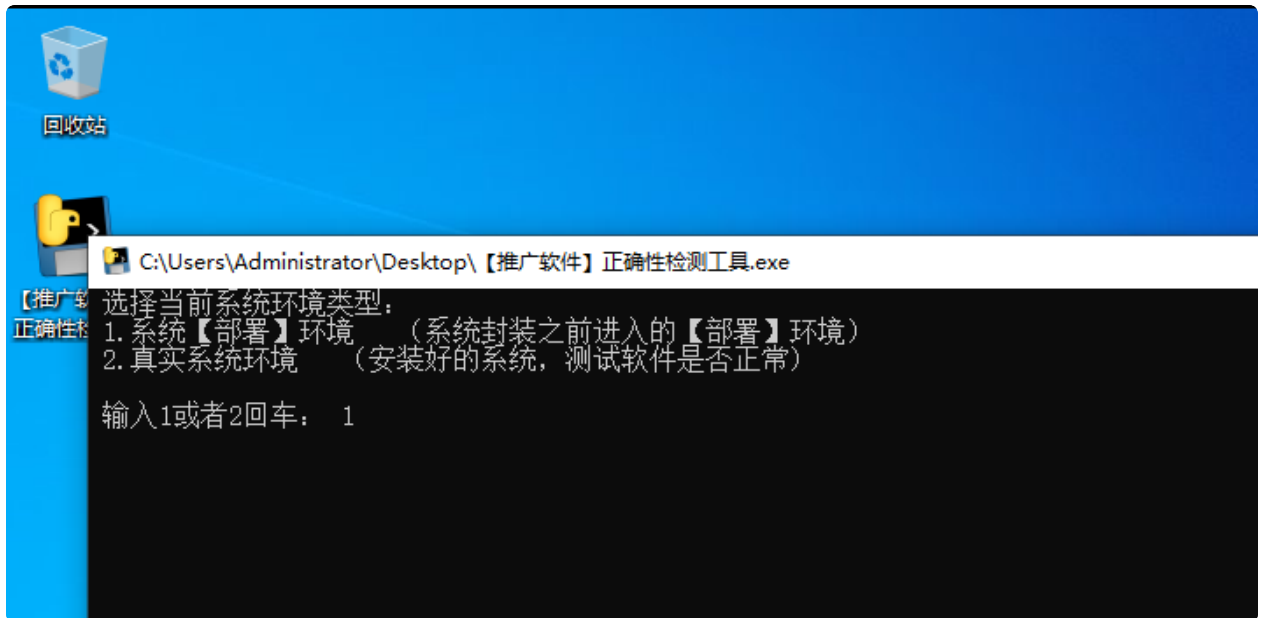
回收站

【推广软
正确性检

C:\Users\Administrator\Desktop\【推广软件】正确性检测工具.exe

选择当前系统环境类型：
1.系统【部署】环境 （系统封装之前进入的【部署】环境）
2.真实系统环境 （安装好的系统，测试软件是否正常）

输入1或者2回车： 1